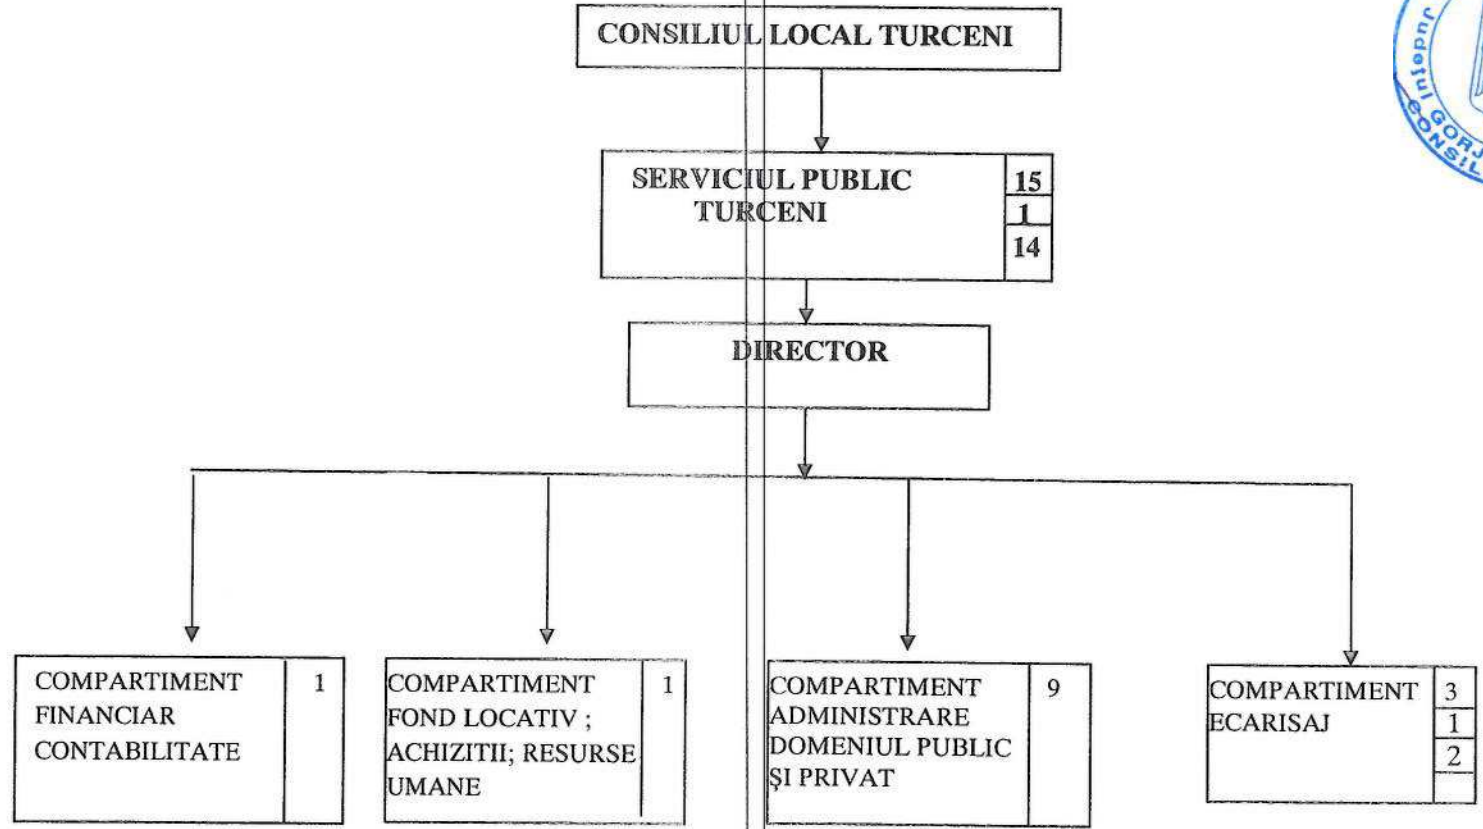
CONSILIUL LOCAL TURCENI

SERVICIUL PUBLIC TURCENI

15
1
14

DIRECTOR

COMPARTIMENT FINANCIAR CONTABILITATE 1

COMPARTIMENT FOND LOCATIV ; ACHIZITII; RESURSE UMANE 1

COMPARTIMENT ADMINISTRARE DOMENIUL PUBLIC ŞI PRIVAT 9

COMPARTIMENT ECARISAJ 3 1 2

Judeţul GORJ CONSIL